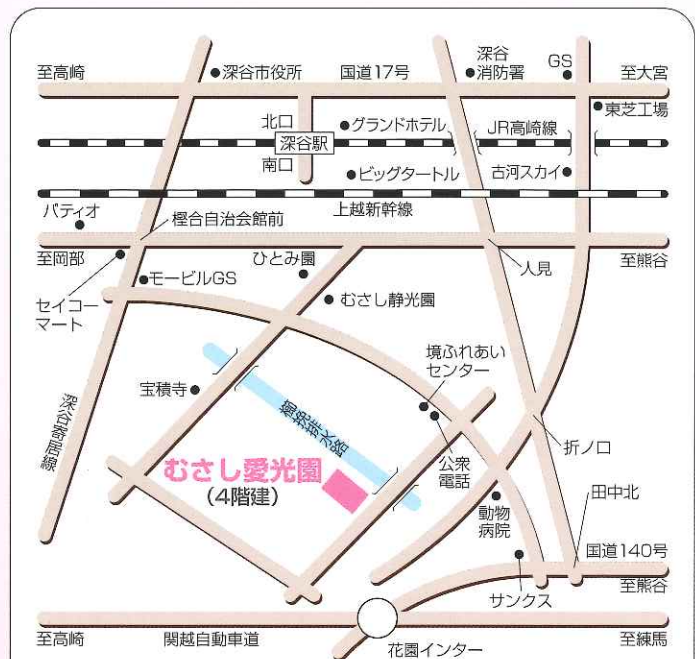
至高崎
深谷市役所
国道17号
深谷
消防署
GS
至大宮
東芝工場
北口
深谷駅
南口
グランドホテル
JR高崎線
ビッグタートル
古河スカイ
パティオ
上越新幹線
樫合自治会館前
至岡部
ひとみ園
人見
至熊谷
モービルGS
セイコーマート
むさし静光園
境ふれあいセンター
宝積寺
深谷市居線
県北排水路
折ノ口
むさし愛光園
(4階建)
公衆電話
田中北
動物病院
国道140号
至熊谷
サンクス
至高崎
関越自動車道
花園インター
至練馬